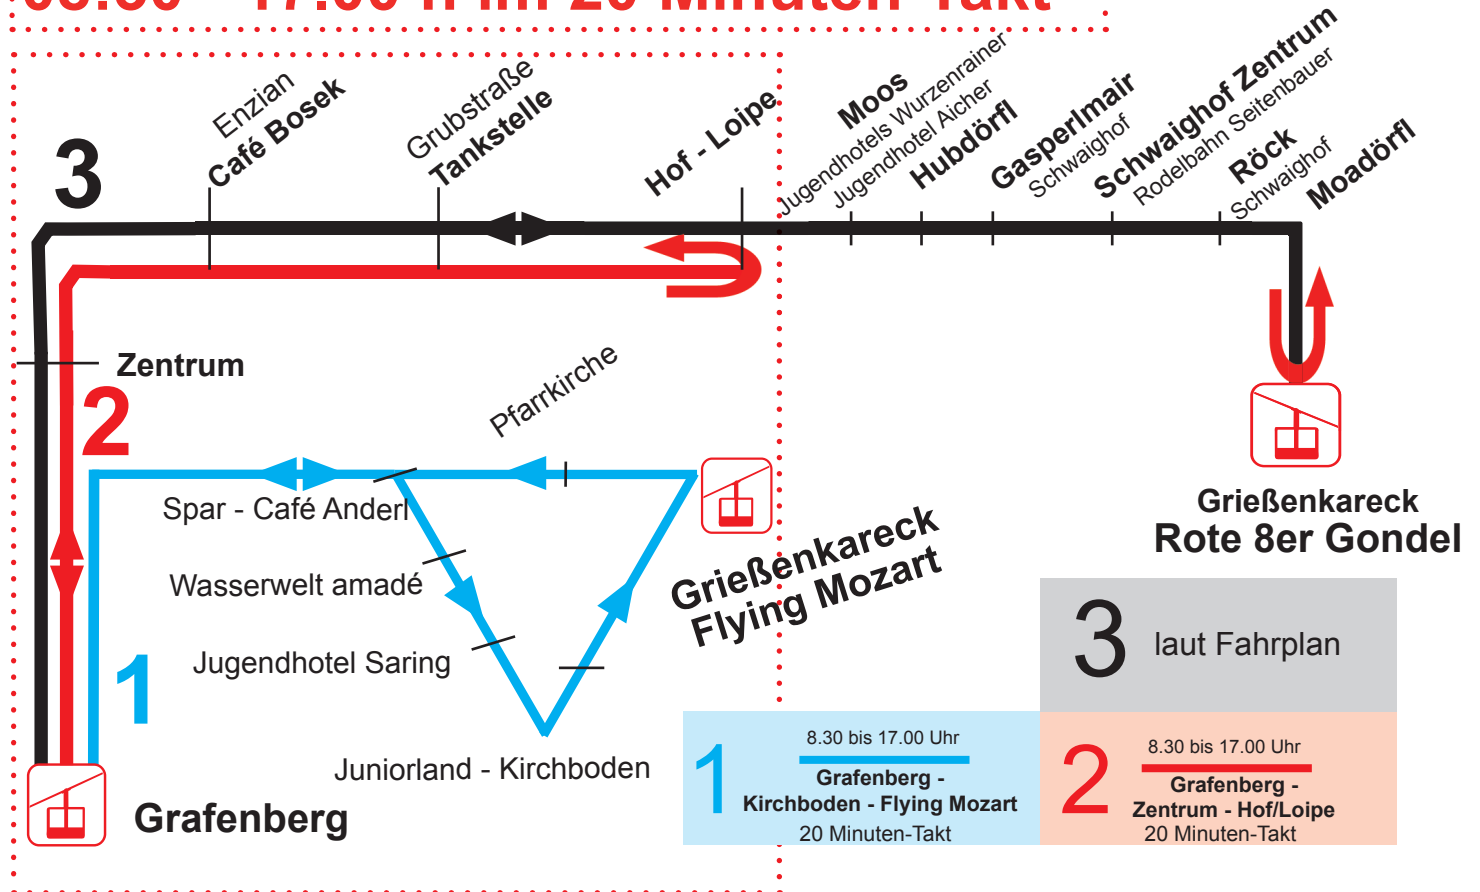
08.30 – 17.00 h im 20 Minuten Takt

3

Enzian
Café Bosek

Grubstraße
Tankstelle

Hof - Loipe

Moos
Jugendhotels Wurzenrainer
Jugendhotel Aicher

Hubdörfl

Gasperlmair
Schwaighof

Schwaighof Zentrum
Rodelbahn Seitenbauer

Röck
Schwaighof

Moadörfl

Zentrum

2

Pfarrkirche

Spar - Café Anderl

Wasserwelt amadé

Jugendhotel Saring

1

Juniorland - Kirchboden

Grafenberg

Grießenkareck
Flying Mozart

Grießenkareck
Rote 8er Gondel

| 3 laut Fahrplan | |
|---|---|
| 1 8.30 bis 17.00 Uhr Grafenberg - Kirchboden - Flying Mozart 20 Minuten-Takt | 2 8.30 bis 17.00 Uhr Grafenberg - Zentrum - Hof/Loipe 20 Minuten-Takt |